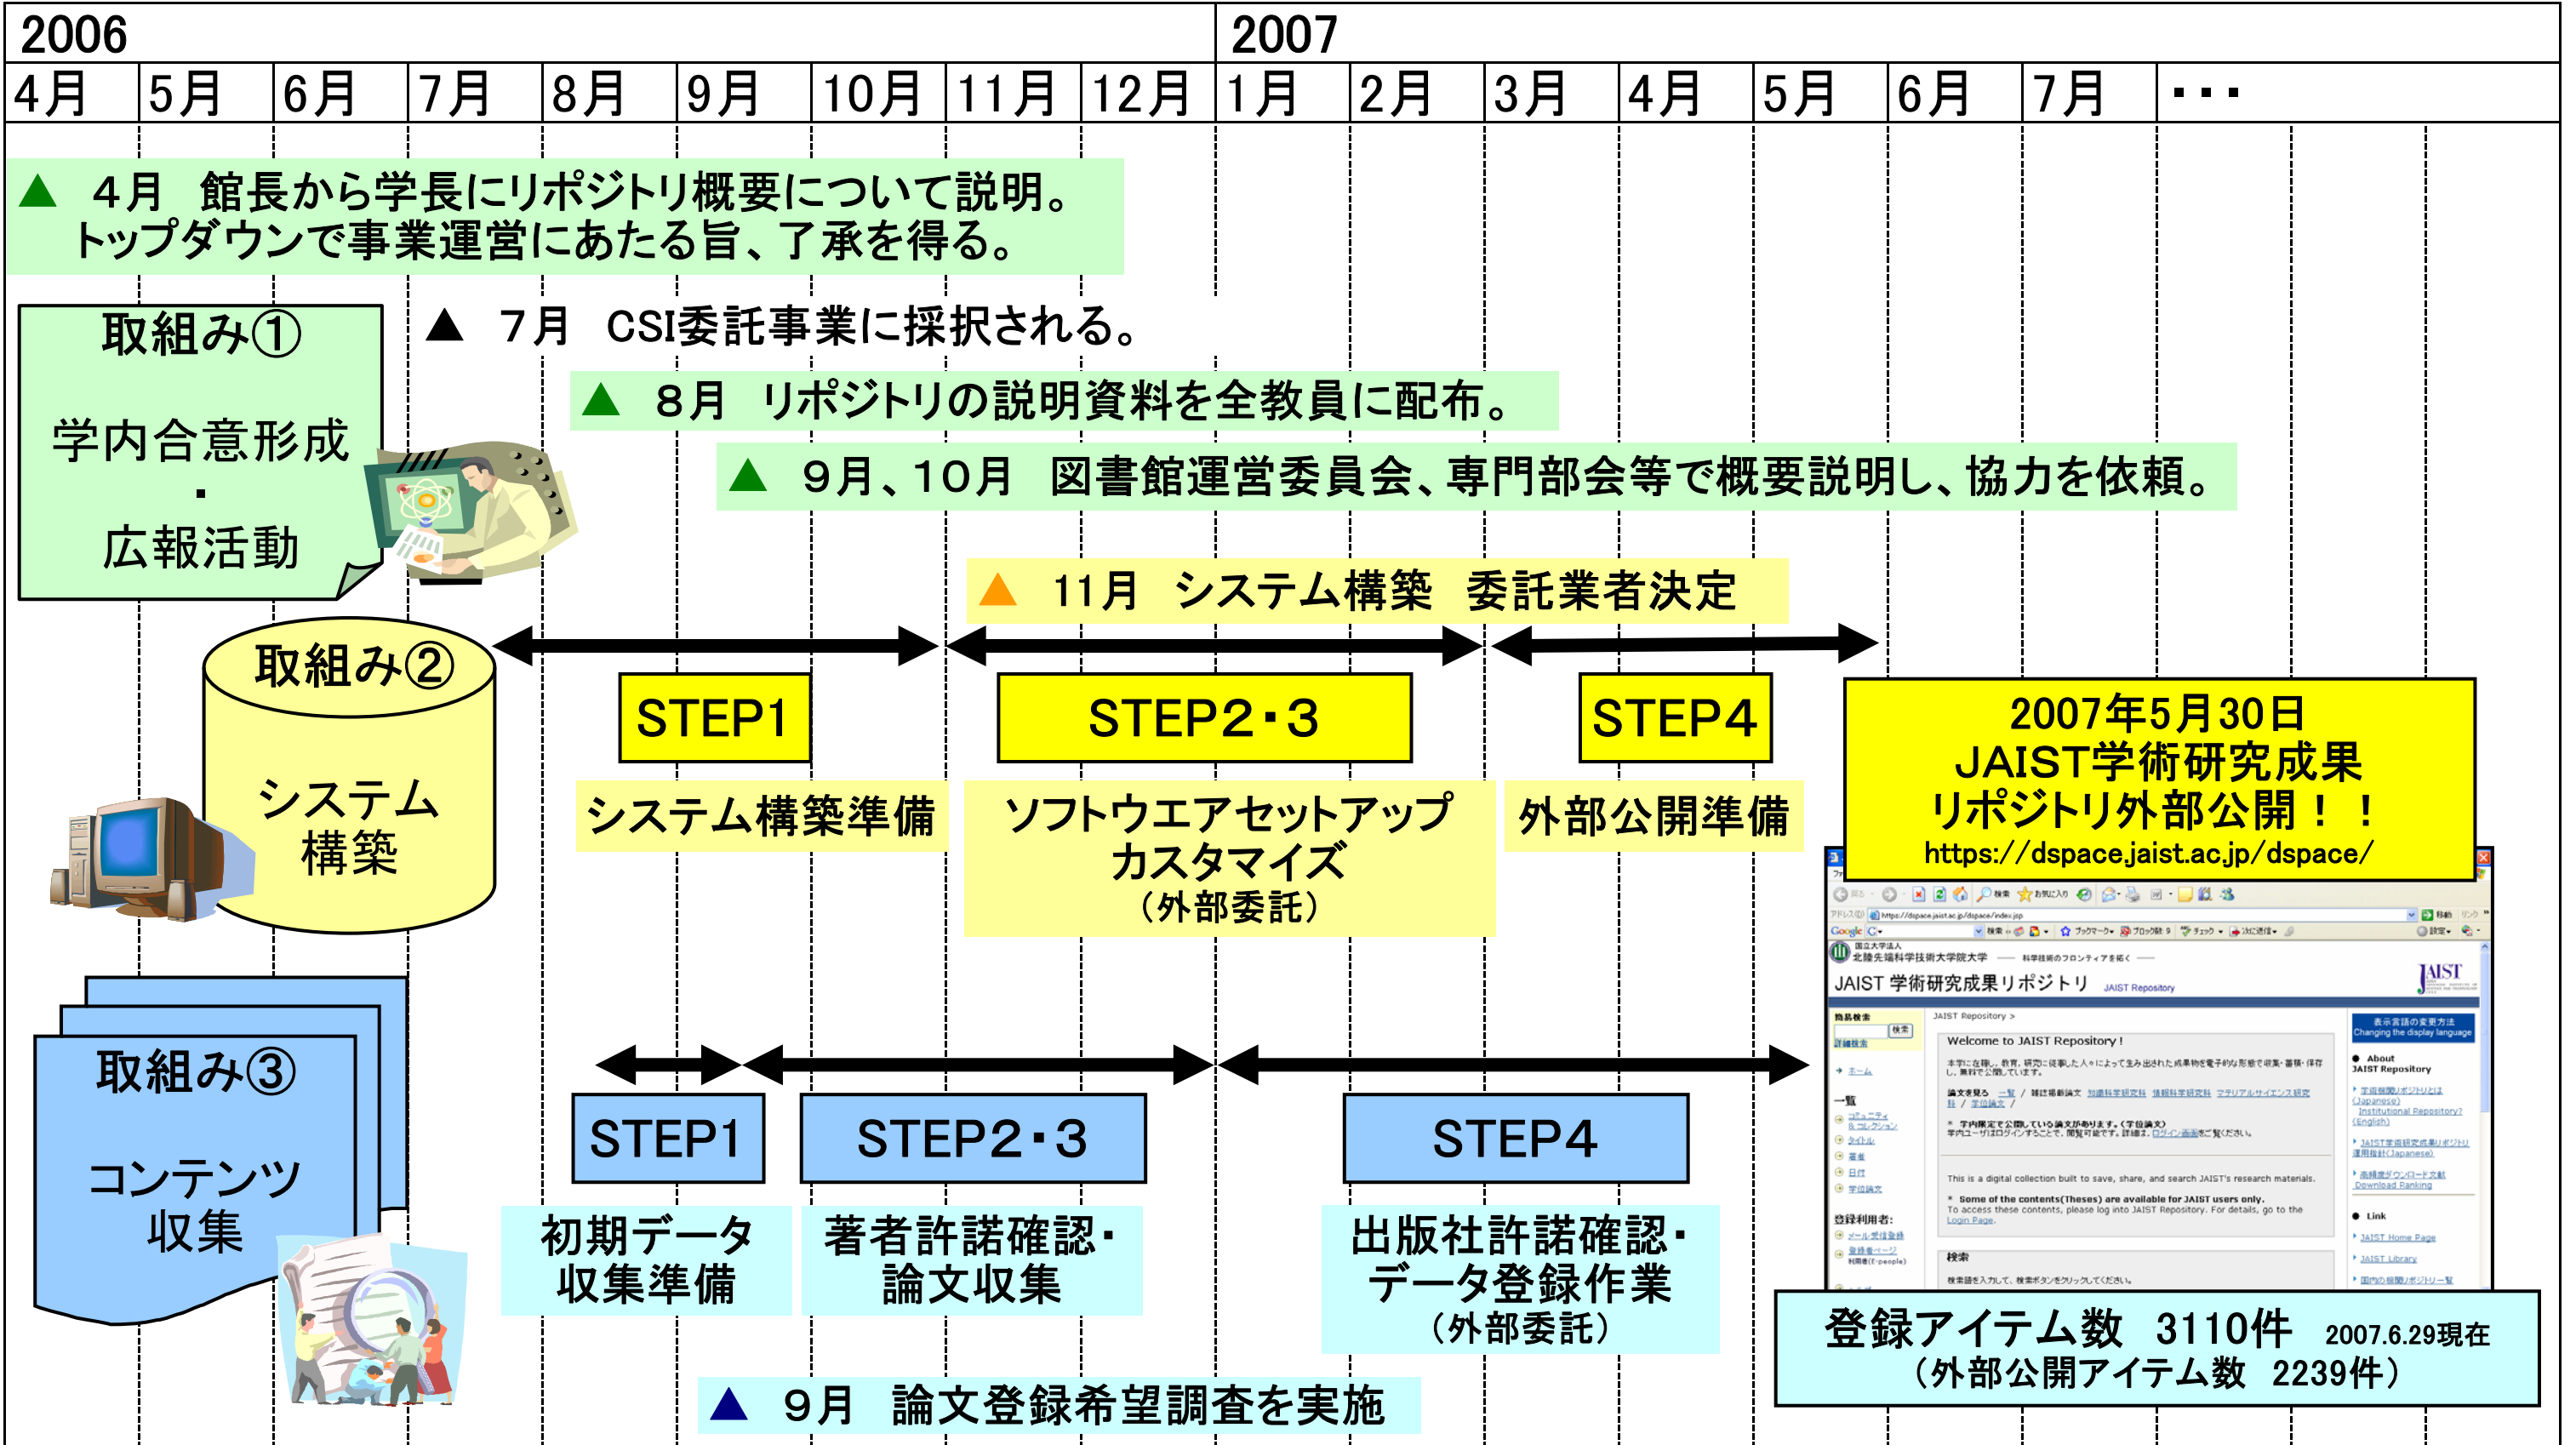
2006
2007

| 4月 | 5月 | 6月 | 7月 | 8月 | 9月 | 10月 | 11月 | 12月 | 1月 | 2月 | 3月 | 4月 | 5月 | 6月 | 7月 | ・・・ |
|---|---|---|---|---|---|---|---|---|---|---|---|---|---|---|---|---|

▲ 4月 館長から学長にリポジトリ概要について説明。トップダウンで事業運営にあたる旨、了承を得る。

取組み①
学内合意形成
・
広報活動

▲ 7月 CSI委託事業に採択される。

▲ 8月 リポジトリの説明資料を全教員に配布。

▲ 9月、10月 図書館運営委員会、専門部会等で概要説明し、協力を依頼。

▲ 11月 システム構築 委託業者決定

取組み②
システム構築

STEP1
システム構築準備

STEP2・3
ソフトウエアセットアップ
カスタマイズ
（外部委託）

STEP4
外部公開準備

2007年5月30日
JAIST学術研究成果
リポジトリ外部公開！！
https://dspace.jaist.ac.jp/dspace/

JAIST 学術研究成果リポジトリ JAIST Repository

Welcome to JAIST Repository !

取組み③
コンテンツ収集

STEP1
初期データ収集準備

STEP2・3
著者許諾確認・論文収集

STEP4
出版社許諾確認・データ登録作業
（外部委託）

登録アイテム数 3110件 2007.6.29現在
（外部公開アイテム数 2239件）

▲ 9月 論文登録希望調査を実施